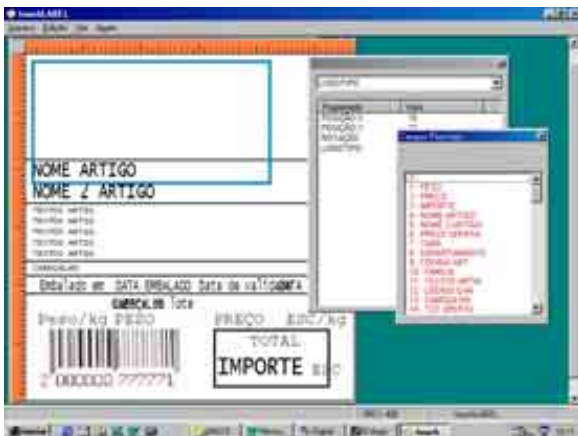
NOME ARTIGO
NOME 2 ARTIGO

Embalado em DATA EMBALADO Data de validade DATA

Tota

Peso/kg PESO

PREÇO ESC/kg

TOTAL

IMPORTE ESC

2 000000 777771

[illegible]

Propriedade
Valor

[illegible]

1 - PESO
2 - PREÇO
3 - IMPORTE
4 - NOME ARTIGO
5 - NOME 2 ARTIGO
6 - PREÇO OFERTA
7 - TARA
8 - DEPARTAMENTO
9 - CÓDIGO ART
10 - FAMÍLIA
11 - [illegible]
12 - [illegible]
13 - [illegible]
14 - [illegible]